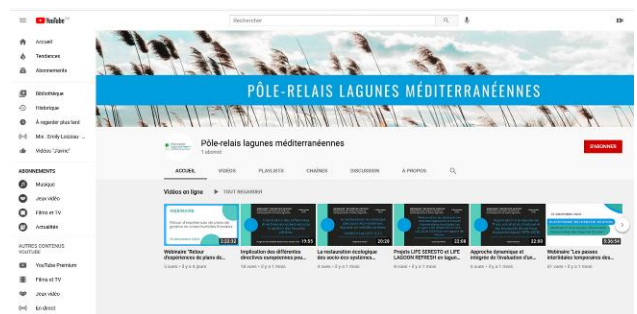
YouTube FR

Rechercher

Accueil
Tendances
Abonnements

Bibliothèque
Historique
À regarder plus tard
Mix : Emily Loizeau ...
Vidéos "J'aime"

ABONNEMENTS
Musique
Jeux vidéo
Films et TV
Actualités

AUTRES CONTENUS YOUTUBE
YouTube Premium
Films et TV
Jeux vidéo
En direct

PÔLE-RELAIS LAGUNES MÉDITERRANÉENNES

Pôle-relais lagunes méditerranéennes
1 abonné

S'ABONNER

ACCUEIL VIDÉOS PLAYLISTS CHAÎNES DISCUSSION À PROPOS

Vidéos en ligne ▶ TOUT REGARDER

2:03:33
Webinaire "Retour d'expériences de plans de...
6 vues • il y a 6 jours

19:55
Implication des différentes directives européennes pou...
10 vues • il y a 1 mois

20:28
La restauration écologique des socio-éco-systèmes...
9 vues • il y a 1 mois

22:08
Projets LIFE SERESTO et LIFE LAGOON REFRESH en lagun...
8 vues • il y a 1 mois

22:03
Approche dynamique et intégrée de l'évaluation d'un...
6 vues • il y a 1 mois

5:36:54
Webinaire "Les passes intertidales temporaires des...
27 vues • il y a 1 mois